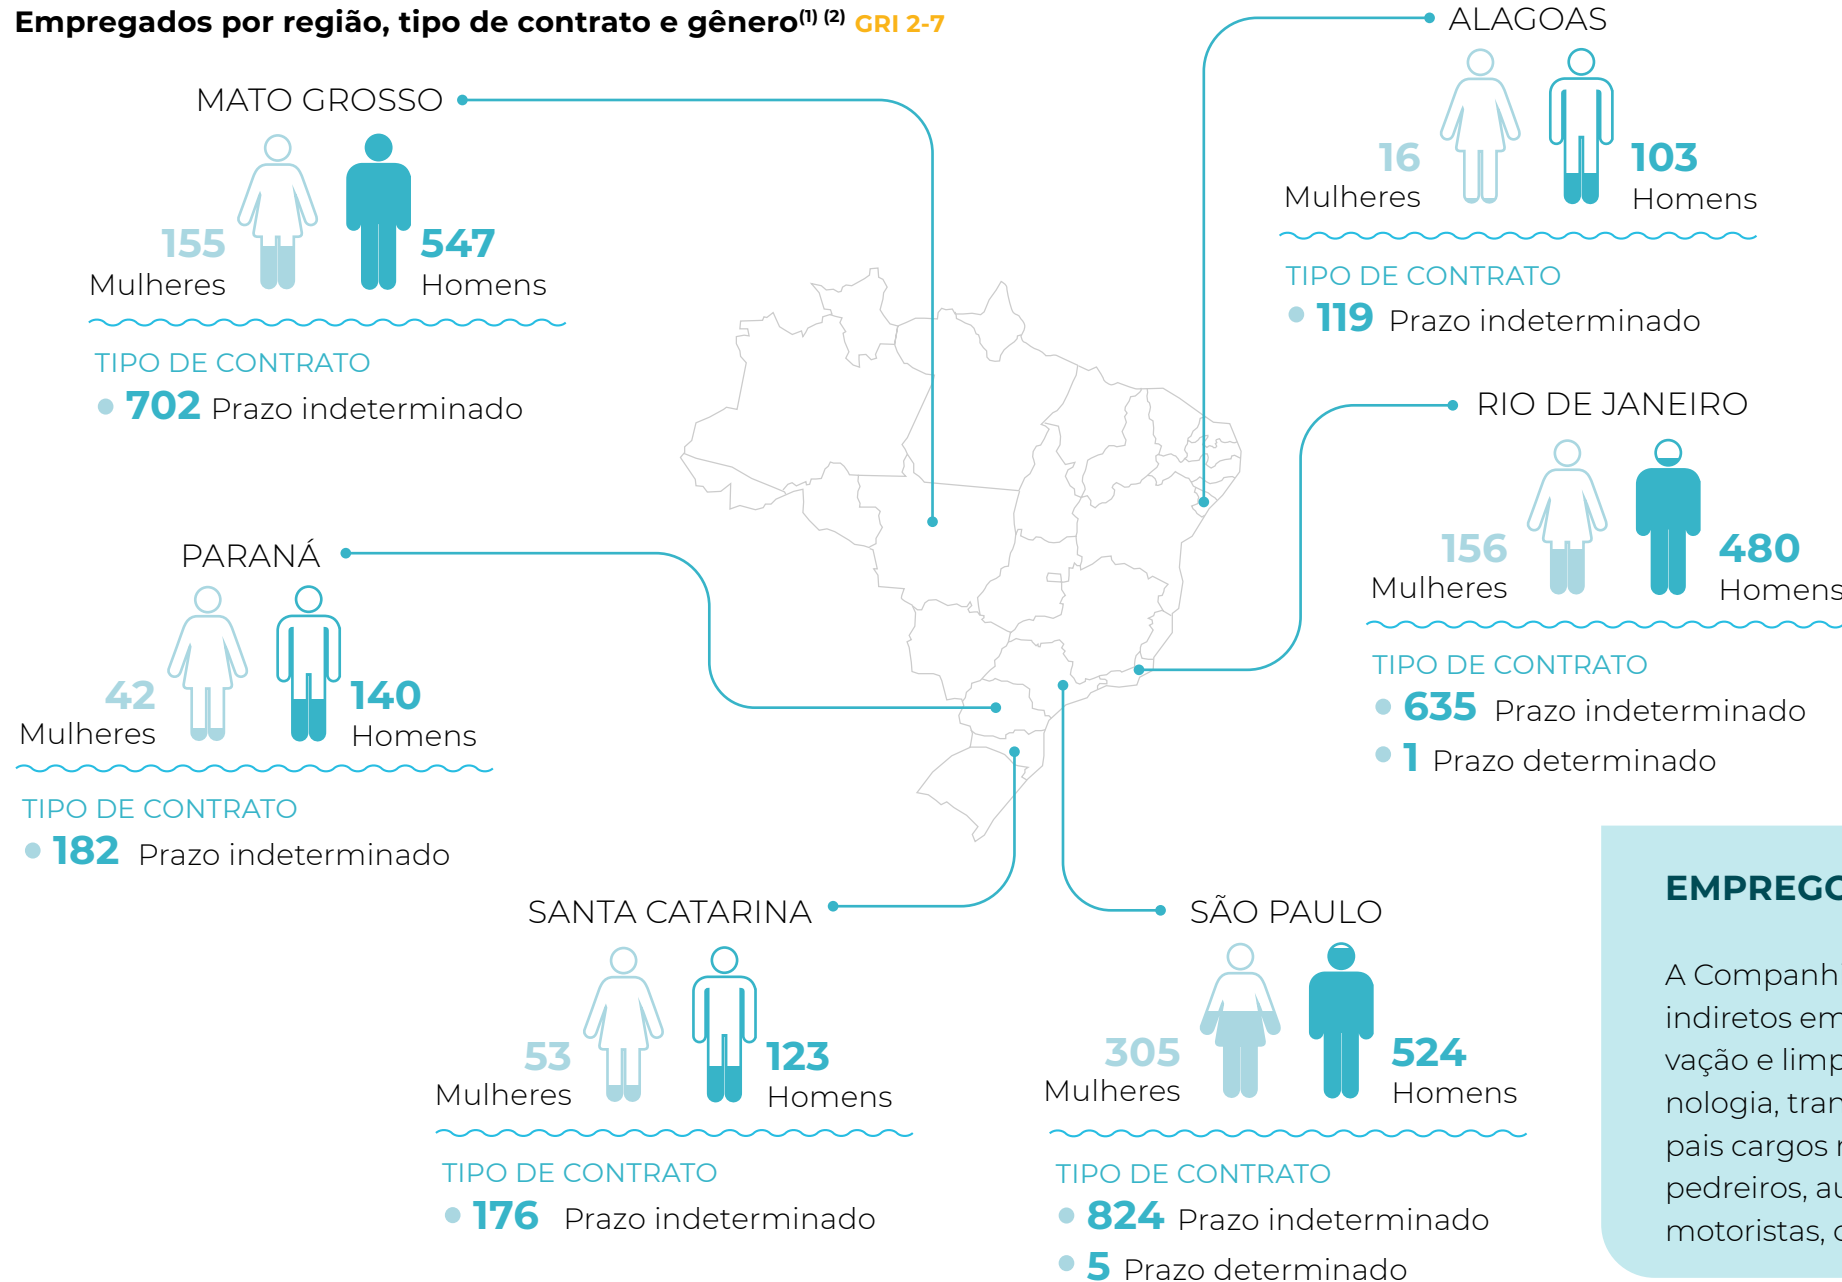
Empregados por região, tipo de contrato e gênero$^{(1)\ (2)}$ GRI 2-7

MATO GROSSO

155 Mulheres

547 Homens

TIPO DE CONTRATO

702 Prazo indeterminado

ALAGOAS

16 Mulheres

103 Homens

TIPO DE CONTRATO

119 Prazo indeterminado

RIO DE JANEIRO

156 Mulheres

480 Homens

TIPO DE CONTRATO

635 Prazo indeterminado

1 Prazo determinado

PARANÁ

42 Mulheres

140 Homens

TIPO DE CONTRATO

182 Prazo indeterminado

SANTA CATARINA

53 Mulheres

123 Homens

TIPO DE CONTRATO

176 Prazo indeterminado

SÃO PAULO

305 Mulheres

524 Homens

TIPO DE CONTRATO

824 Prazo indeterminado

5 Prazo determinado

EMPREGO

A Companh indiretos em vação e limp nologia, tran pais cargos r pedreiros, au motoristas, c